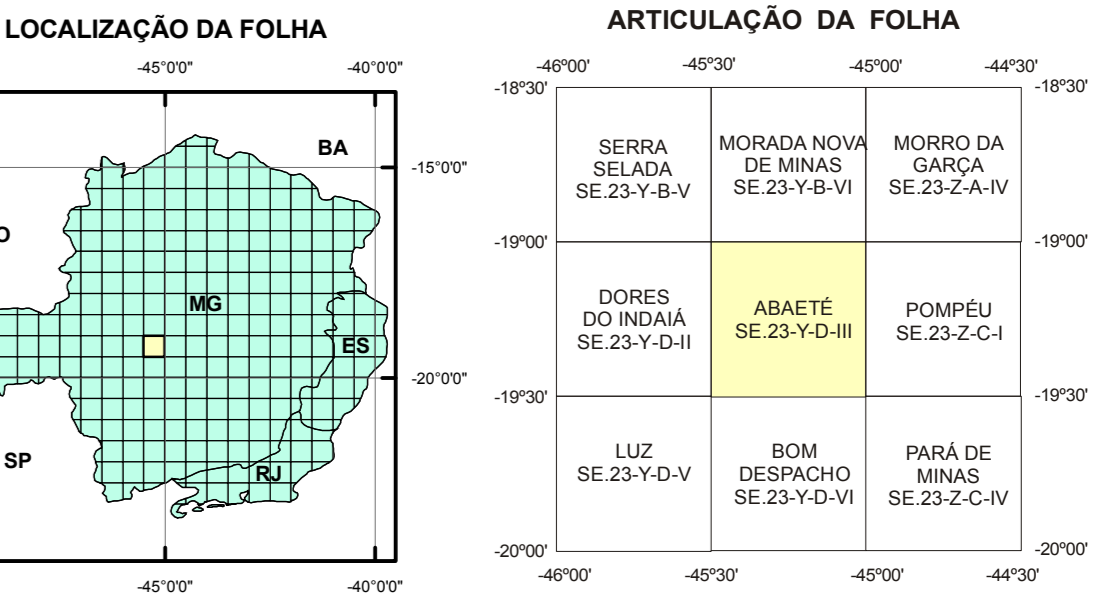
LOCALIZAÇÃO DA FOLHA

-45°0'0"
-40°0'0"

BA
-15°0'0"
O
MG
ES
-20°0'0"
SP
RJ

-45°0'0"
-40°0'0"

ARTICULAÇÃO DA FOLHA

-46º00'
-45º30'
-45º00'
-44º30'

-18º30'
-18º30'

| SERRA SELADA SE.23-Y-B-V | MORADA NOVA DE MINAS SE.23-Y-B-VI | MORRO DA GARÇA SE.23-Z-A-IV |
|---|---|---|
| DORES DO INDAIÁ SE.23-Y-D-II | ABAETÉ SE.23-Y-D-III | POMPÉU SE.23-Z-C-I |
| LUZ SE.23-Y-D-V | BOM DESPACHO SE.23-Y-D-VI | PARÁ DE MINAS SE.23-Z-C-IV |

-19º00'
-19º00'
-19º30'
-19º30'
-20º00'
-20º00'

-46º00'
-45º30'
-45º00'
-44º30'